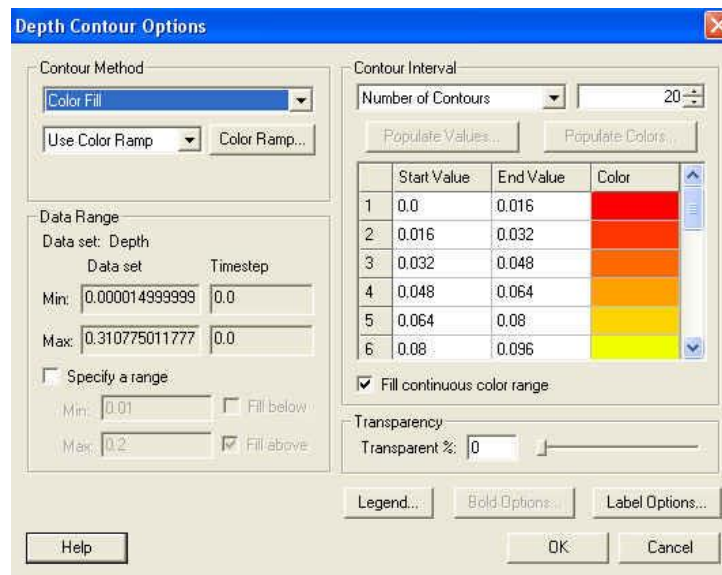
Depth Contour Options

Contour Method
Color Fill
Use Color Ramp
Color Ramp...

Data Range
Data set: Depth
Data set Timestep
Min: 0.000014999999 0.0
Max: 0.310775011777 0.0
Specify a range
Min: 0.01 Fill below
Max: 0.2 Fill above

Contour Interval
Number of Contours 20
Populate Values... Populate Colors...

| | Start Value | End Value | Color |
|---|---|---|---|
| 1 | 0.0 | 0.016 | |
| 2 | 0.016 | 0.032 | |
| 3 | 0.032 | 0.048 | |
| 4 | 0.048 | 0.064 | |
| 5 | 0.064 | 0.08 | |
| 6 | 0.08 | 0.096 | |

Fill continuous color range

Transparency
Transparent %: 0

Legend... Bold Options... Label Options...

Help OK Cancel